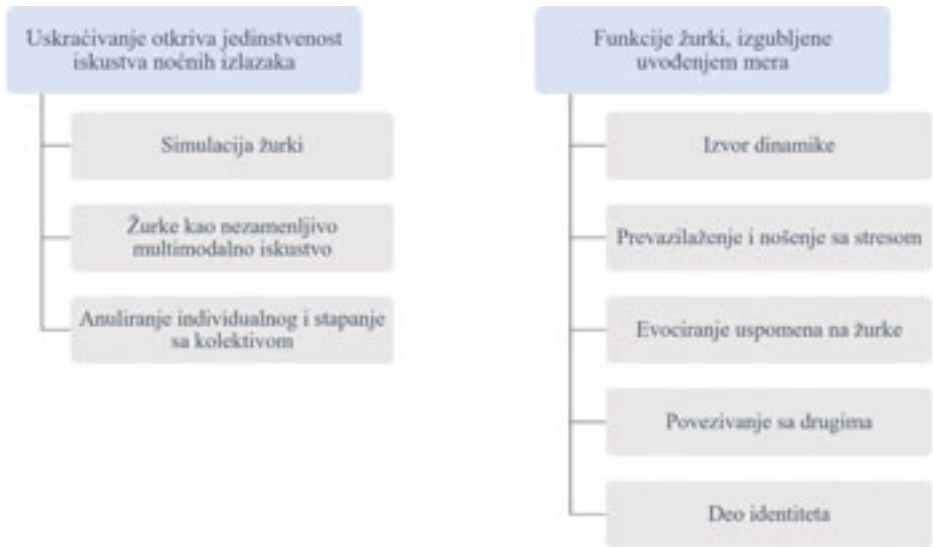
Uskraćivanje otkriva jedinstvenost iskustva noćnih izlazaka

Simulacija žurki

Žurke kao nezamenljivo multimodalno iskustvo

Anuliranje individualnog i stapanje sa kolektivom

Funkcije žurki, izgubljene uvođenjem mera

Izvor dinamike

Prevazilaženje i nošenje sa stresom

Evociranje uspomena na žurke

Povezivanje sa drugima

Deo identiteta